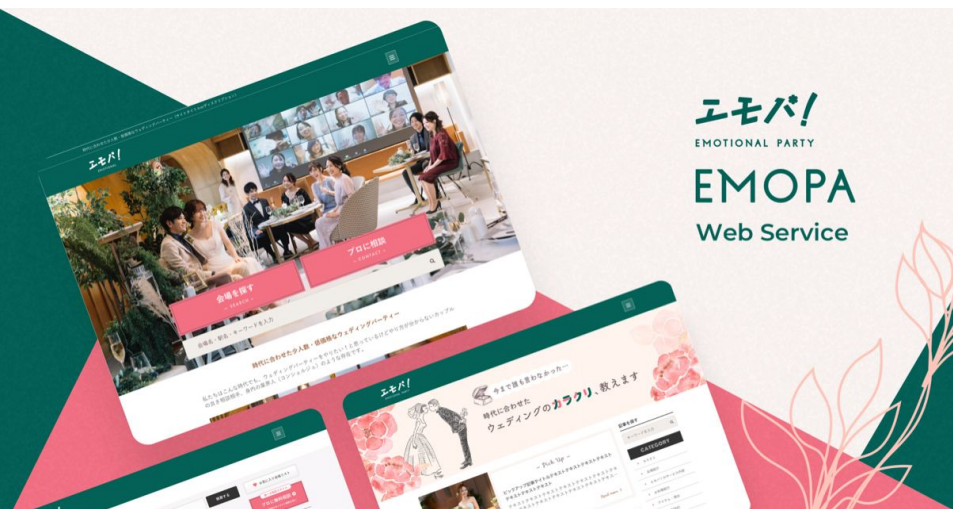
エモパ!
EMOTIONAL PARTY
EMOPA
Web Service

エモパ!

プロに相談
— CONTACT —

会場を探す
— SEARCH —

会場名・駅名・キーワードを入力

時代に合わせた少人数・低価格なウェディングパーティー

エモパ!

今まで誰も言わなかった…
時代に合わせたウェディングのカラクリ、教えます

Pick Up

CATEGORY